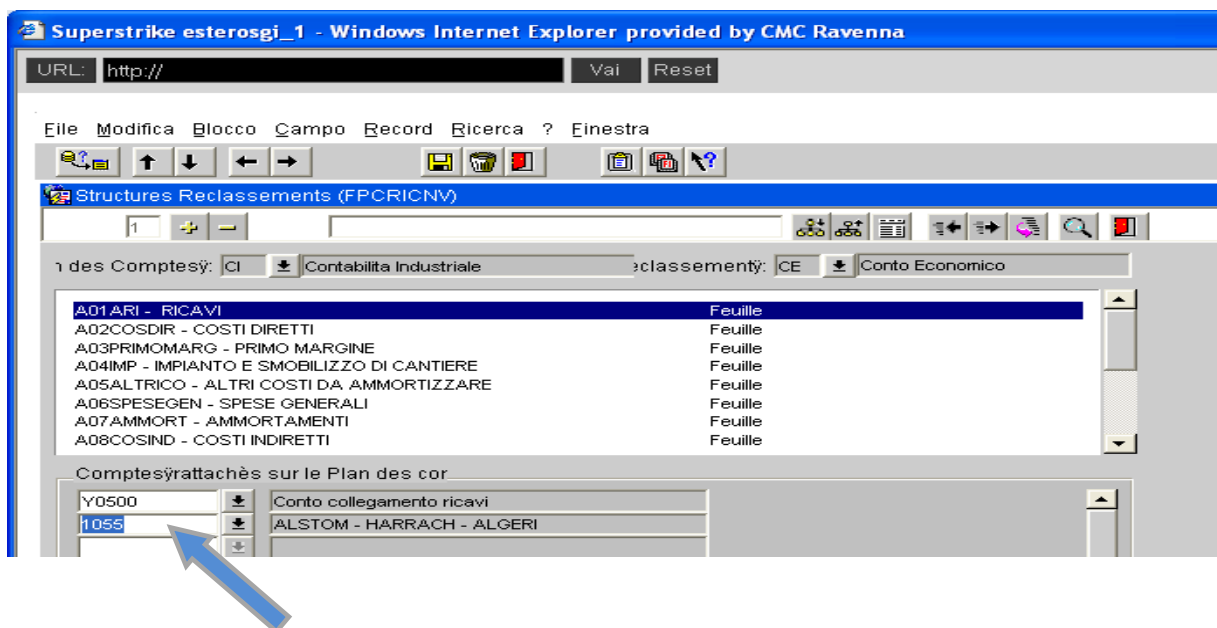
Superstrike esterosgi_1 - Windows Internet Explorer provided by CMC Ravenna

URL: http:// Vai Reset

File Modifica Blocco Campo Record Ricerca ? Finestra

Structures Reclassements (FPCRICNV)

1

n des Comptesÿ: CI Contabilita Industriale eclassementÿ: CE Conto Economico

| | |
|---|---|
| A01ARI - RICAVI | Feuille |
| A02COSDIR - COSTI DIRETTI | Feuille |
| A03PRIMOMARG - PRIMO MARGINE | Feuille |
| A04IMP - IMPIANTO E SMOBILIZZO DI CANTIERE | Feuille |
| A05ALTRICO - ALTRI COSTI DA AMMORTIZZARE | Feuille |
| A06SPESEGEN - SPESE GENERALI | Feuille |
| A07AMMORT - AMMORTAMENTI | Feuille |
| A08COSIND - COSTI INDIRETTI | Feuille |

Comptesÿrattachès sur le Plan des cor

| | |
|---|---|
| Y0500 | Conto collegamento ricavi |
| 1055 | ALSTOM - HARRACH - ALGERI |